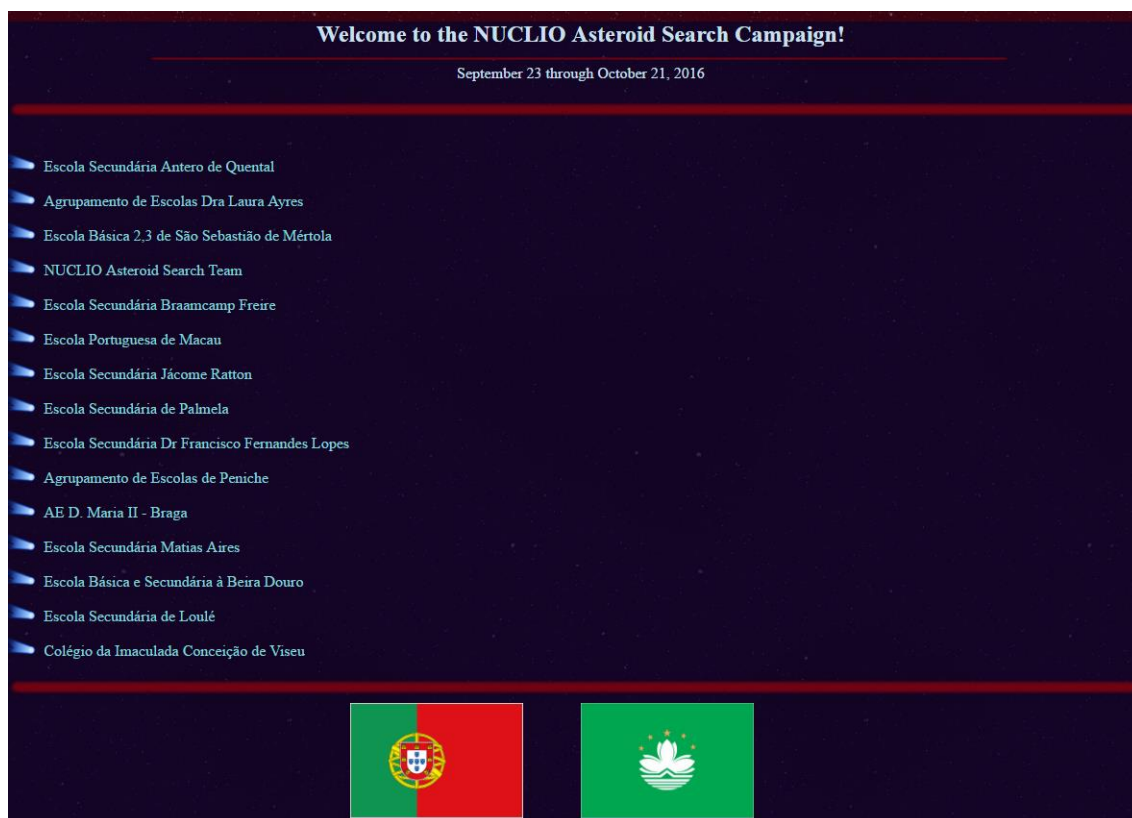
Welcome to the NUCLIO Asteroid Search Campaign!

September 23 through October 21, 2016

Escola Secundária Antero de Quental

Agrupamento de Escolas Dra Laura Ayres

Escola Básica 2,3 de São Sebastião de Mértola

NUCLIO Asteroid Search Team

Escola Secundária Braamcamp Freire

Escola Portuguesa de Macau

Escola Secundária Jácome Ratton

Escola Secundária de Palmela

Escola Secundária Dr Francisco Fernandes Lopes

Agrupamento de Escolas de Peniche

AE D. Maria II - Braga

Escola Secundária Matias Aires

Escola Básica e Secundária à Beira Douro

Escola Secundária de Loulé

Colégio da Imaculada Conceição de Viseu